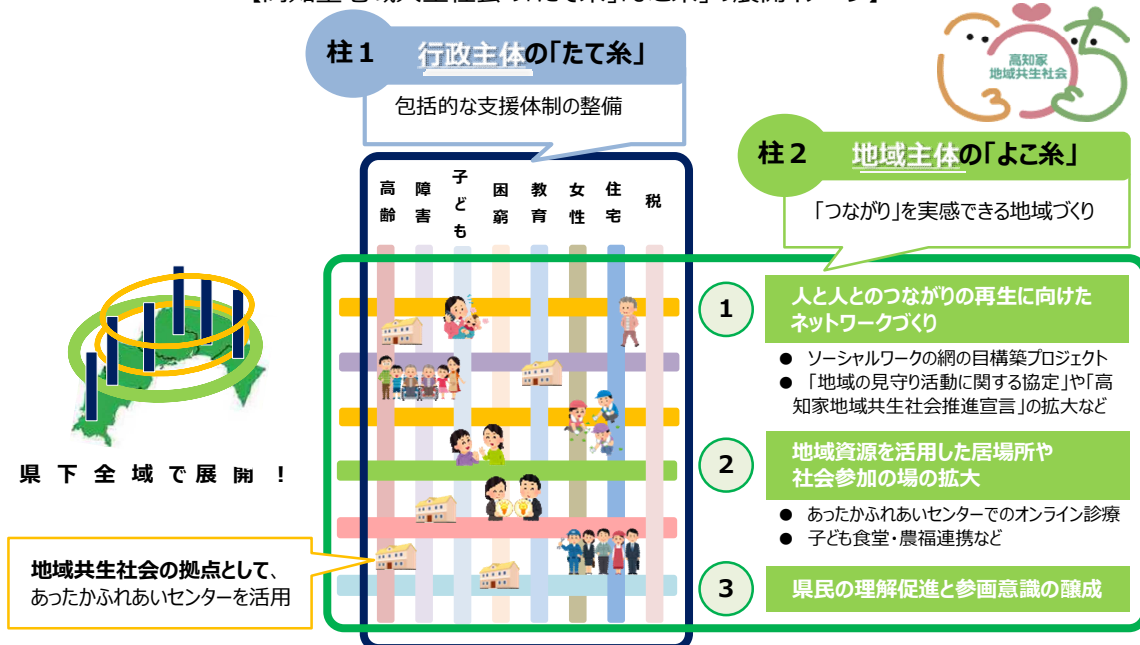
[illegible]

柱１　行政主体の「たて糸」

包括的な支援体制の整備

高知家
地域共生社会

柱２　地域主体の「よこ糸」

「つながり」を実感できる地域づくり

高齢　障害　子ども　困窮　教育　女性　住宅　税

県下全域で展開！

1　人と人とのつながりの再生に向けたネットワークづくり

● ソーシャルワークの網の目構築プロジェクト
● 「地域の見守り活動に関する協定」や「高知家地域共生社会推進宣言」の拡大など

2　地域資源を活用した居場所や社会参加の場の拡大

● あったかふれあいセンターでのオンライン診療
● 子ども食堂・農福連携など

3　県民の理解促進と参画意識の醸成

地域共生社会の拠点として、
あったかふれあいセンターを活用